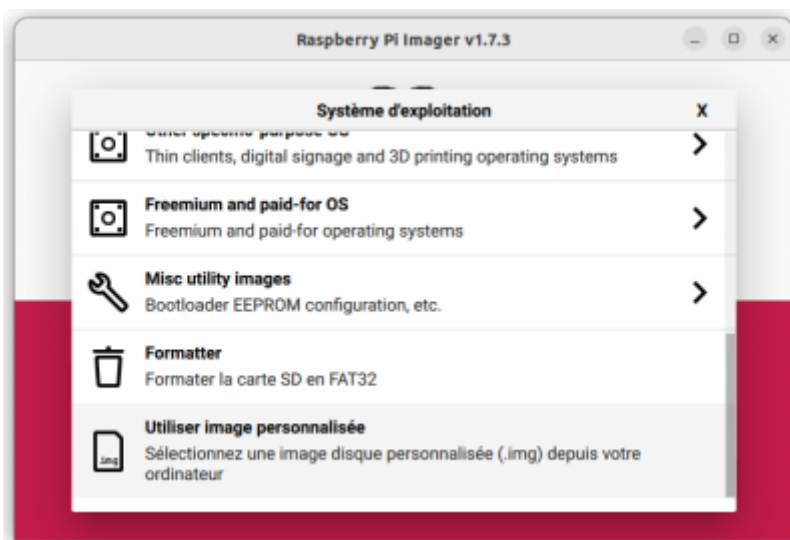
Raspberry Pi Imager v1.7.3

Système d'exploitation

X

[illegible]

Thin clients, digital signage and 3D printing operating systems

Freemium and paid-for OS

Freemium and paid-for operating systems

Misc utility images

Bootloader EEPROM configuration, etc.

Formatter

Formater la carte SD en FAT32

Utiliser image personnalisée

Sélectionnez une image disque personnalisée (.img) depuis votre ordinateur

.img